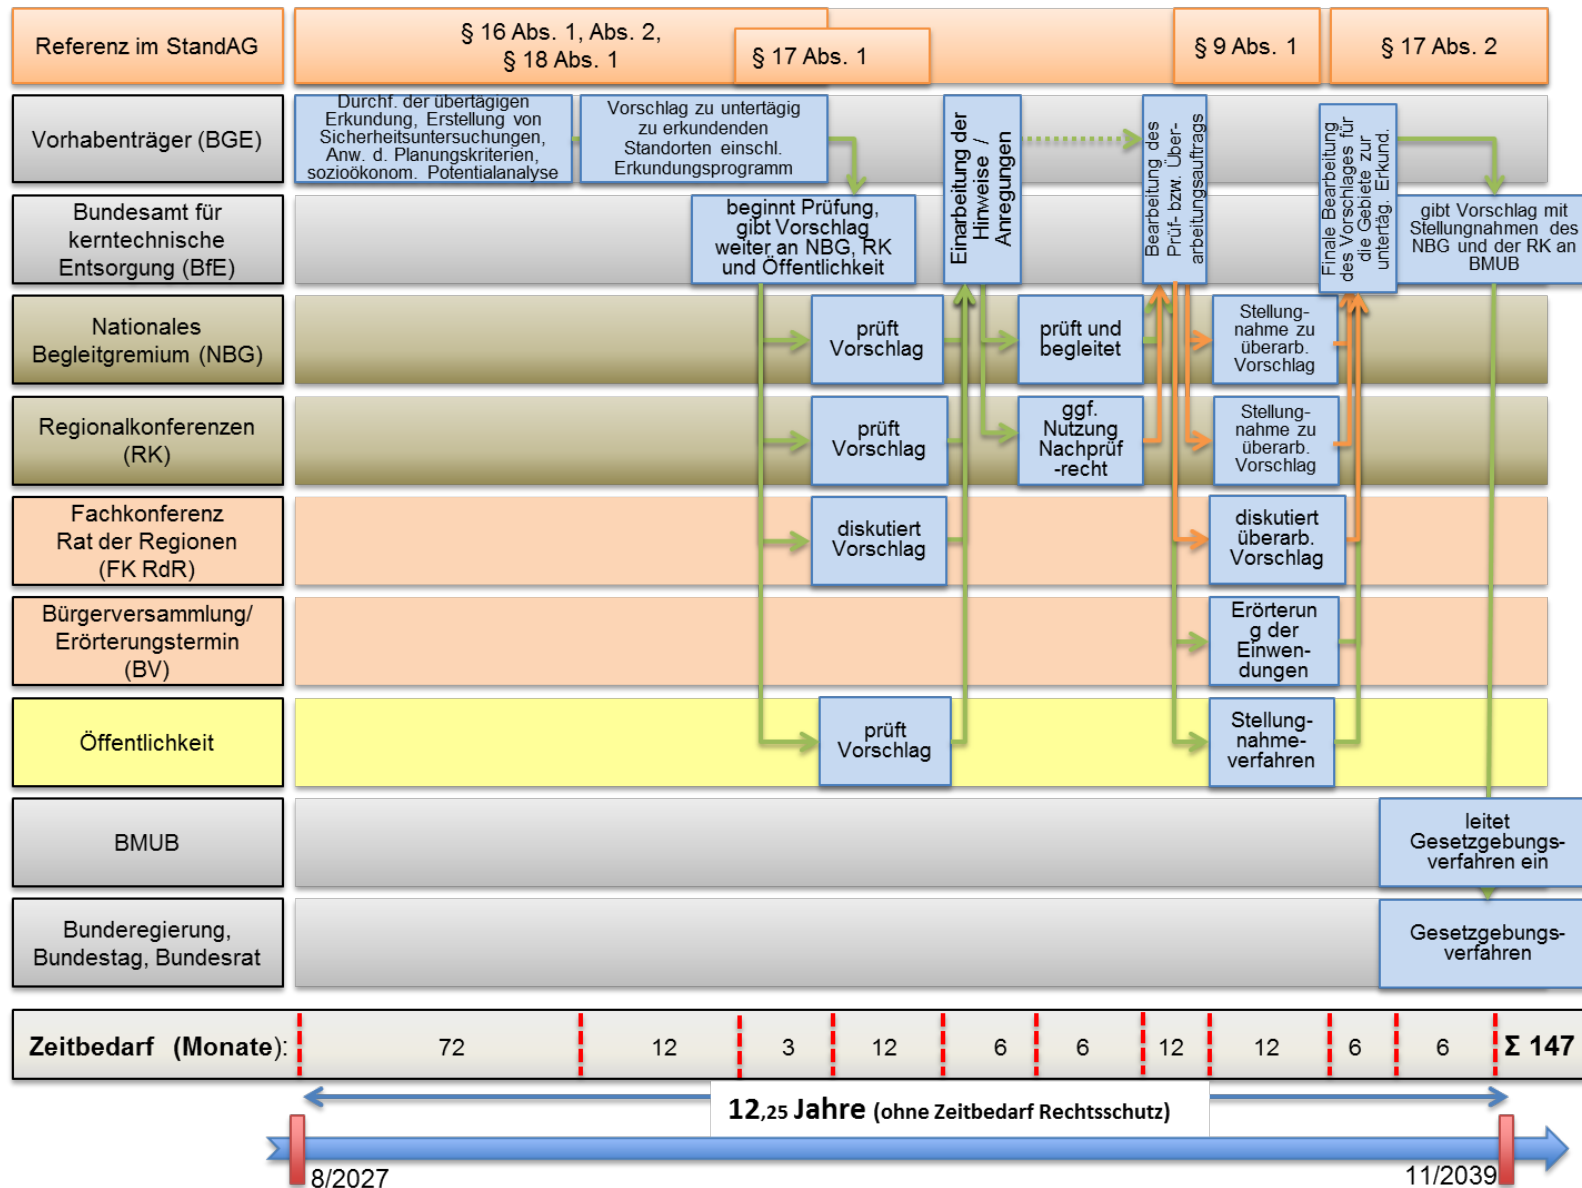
Referenz im StandAG

§ 16 Abs. 1, Abs. 2, § 18 Abs. 1

§ 17 Abs. 1

§ 9 Abs. 1

§ 17 Abs. 2

Vorhabenträger (BGE)

Durchf. der übertägigen Erkundung, Erstellung von Sicherheitsuntersuchungen, Anw. d. Planungskriterien, sozioökonom. Potentialanalyse

Vorschlag zu untertägig zu erkundenden Standorten einschl. Erkundungsprogramm

Einarbeitung der Hinweise / Anregungen

Bearbeitung des Prüf- bzw. Überarbeitungsauftrags

Finale Bearbeitung des Vorschlages für die Gebiete zur untertäg. Erkund.

Bundesamt für kerntechnische Entsorgung (BfE)

beginnt Prüfung, gibt Vorschlag weiter an NBG, RK und Öffentlichkeit

gibt Vorschlag mit Stellungnahmen des NBG und der RK an BMUB

Nationales Begleitgremium (NBG)

prüft Vorschlag

prüft und begleitet

Stellungnahme zu überarb. Vorschlag

Regionalkonferenzen (RK)

prüft Vorschlag

ggf. Nutzung Nachprüf-recht

Stellungnahme zu überarb. Vorschlag

Fachkonferenz Rat der Regionen (FK RdR)

diskutiert Vorschlag

diskutiert überarb. Vorschlag

Bürgerversammlung/ Erörterungstermin (BV)

Erörterung der Einwendungen

Öffentlichkeit

prüft Vorschlag

Stellungnahmeverfahren

BMUB

leitet Gesetzgebungsverfahren ein

Bunderegierung, Bundestag, Bundesrat

Gesetzgebungsverfahren

Zeitbedarf (Monate): 72 | 12 | 3 | 12 | 6 | 6 | 12 | 12 | 6 | 6 | Σ 147

12,25 Jahre (ohne Zeitbedarf Rechtsschutz)

8/2027

11/2039